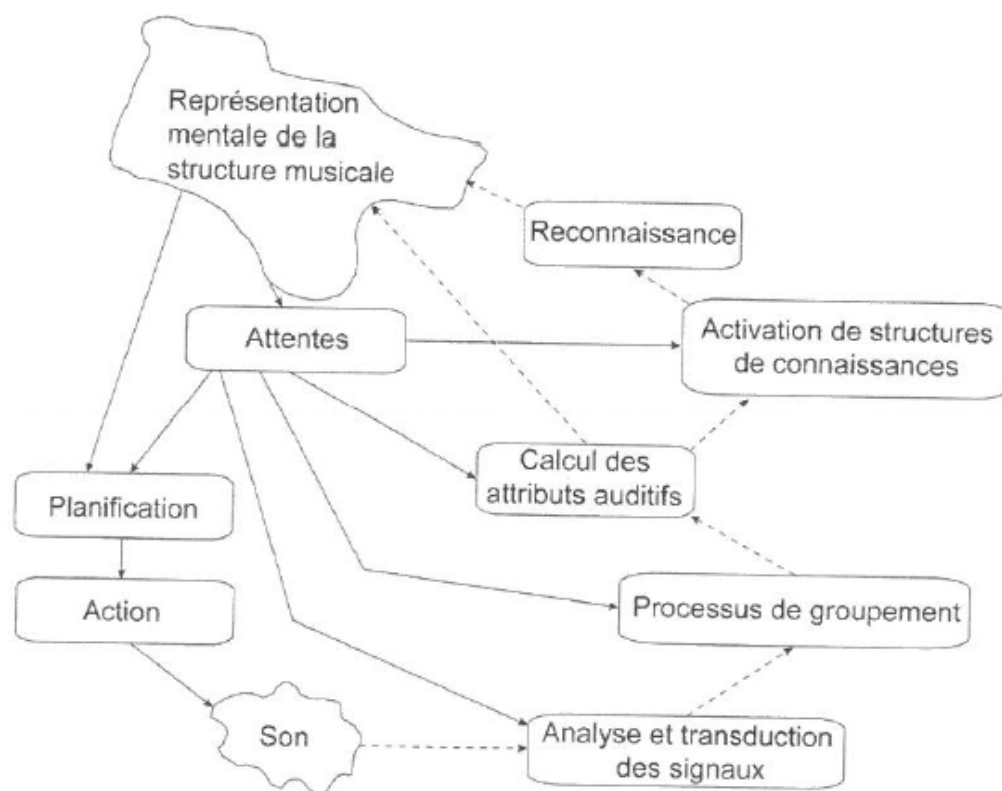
Représentation mentale de la structure musicale

Reconnaissance

Attentes

Activation de structures de connaissances

Calcul des attributs auditifs

Planification

Action

Processus de groupement

Son

Analyse et transduction des signaux